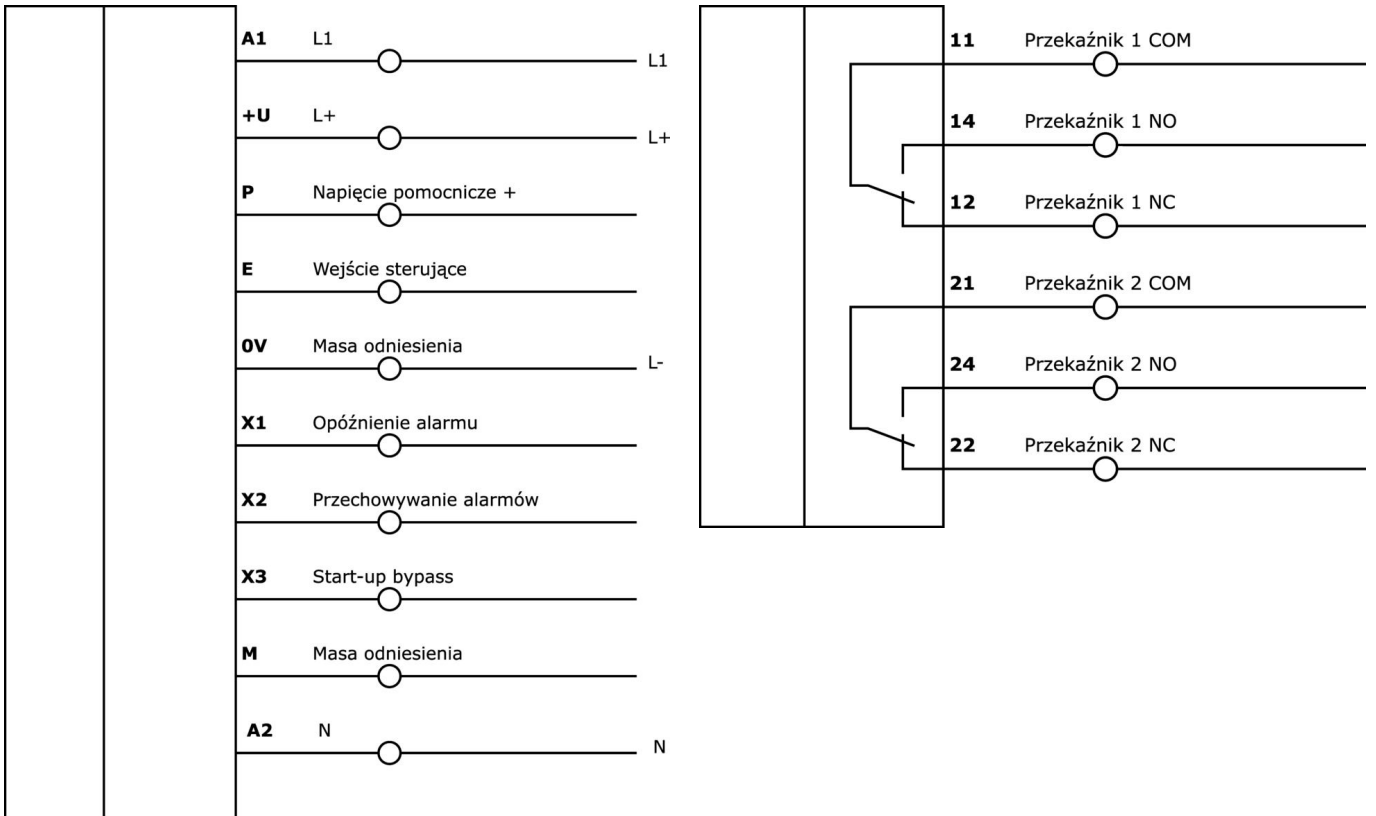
A1 L1 L1

+U L+ L+

P Napięcie pomocnicze +

E Wejście sterujące

0V Masa odniesienia L-

X1 Opóźnienie alarmu

X2 Przechowywanie alarmów

X3 Start-up bypass

M Masa odniesienia

A2 N N

11 Przekaźnik 1 COM

14 Przekaźnik 1 NO

12 Przekaźnik 1 NC

21 Przekaźnik 2 COM

24 Przekaźnik 2 NO

22 Przekaźnik 2 NC